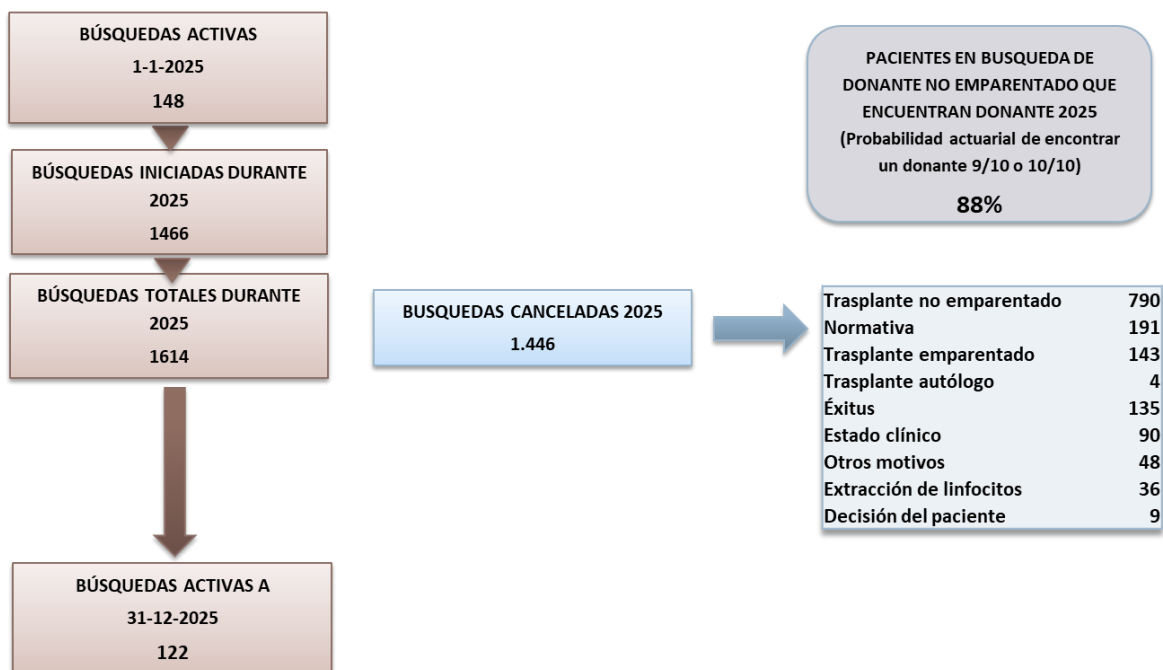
BÚSQUEDAS ACTIVAS
1-1-2025
148

BÚSQUEDAS INICIADAS DURANTE 2025
1466

BÚSQUEDAS TOTALES DURANTE 2025
1614

BÚSQUEDAS ACTIVAS A 31-12-2025
122

PACIENTES EN BUSQUEDA DE DONANTE NO EMPARENTADO QUE ENCUENTRAN DONANTE 2025
(Probabilidad actuarial de encontrar un donante 9/10 o 10/10)
88%

BUSQUEDAS CANCELADAS 2025
1.446

| | |
|---|---|
| Trasplante no emparentado | 790 |
| Normativa | 191 |
| Trasplante emparentado | 143 |
| Trasplante autólogo | 4 |
| Éxitus | 135 |
| Estado clínico | 90 |
| Otros motivos | 48 |
| Extracción de linfocitos | 36 |
| Decisión del paciente | 9 |